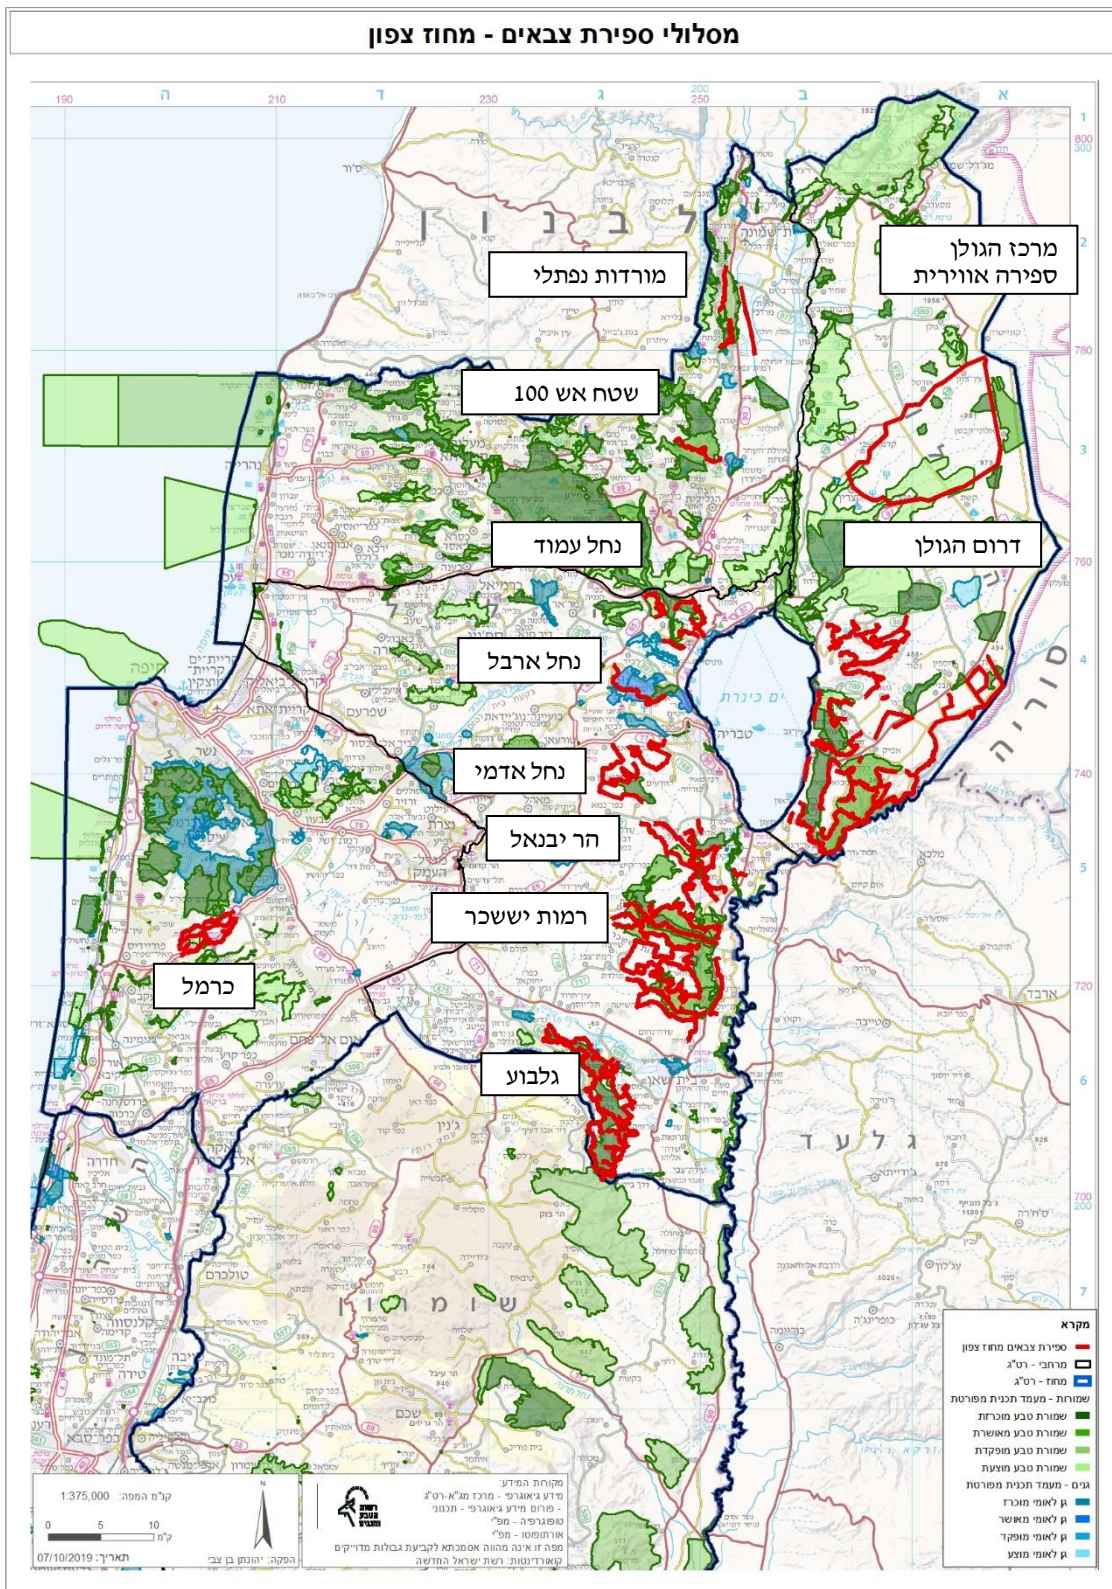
מסלולי ספירת צבאים - מחוז צפון

מורדות נפתלי

מרכז הגולן
ספירה אווירית

שטח אש 100

נחל עמוד

דרום הגולן

נחל ארבל

נחל אדמי

הר יבנאל

רמות יששכר

כרמל

גלבוע

ל ב נ ו ן

ים כינרת

טבריה

חיפה

ס ו ר י ה

ג ל ע ד

ש ו מ ר ו ן

190
210
230
250
800
780
760
740
720
700

מקרא
ספירת צבאים מחוז צפון
מרחבי - רט"ג
מחוז - רט"ג
שמורות - מעמד תכנית מפורטת
שמורת טבע מוכרזת
שמורת טבע מאושרת
שמורת טבע מופקדת
שמורת טבע מוצעת
גנים - מעמד תכנית מפורטת
גן לאומי מוכרז
גן לאומי מאושר
גן לאומי מופקד
גן לאומי מוצע

מקורות המידע:
מידע גיאוגרפי - מרכז מג"א-רט"ג
- פורום מידע גיאוגרפי - תכנון
טופוגרפיה - מפ"י
אורתופוטו - מפ"י
מפה זו אינה מהווה אסמכתא לקביעת גבולות מדויקים
קואורדינטות: רשת ישראל החדשה

קנ"מ המפה: 1:375,000
0 5 10
ק"מ
הפקה: יהונתן בן צבי
תאריך: 07/10/2019